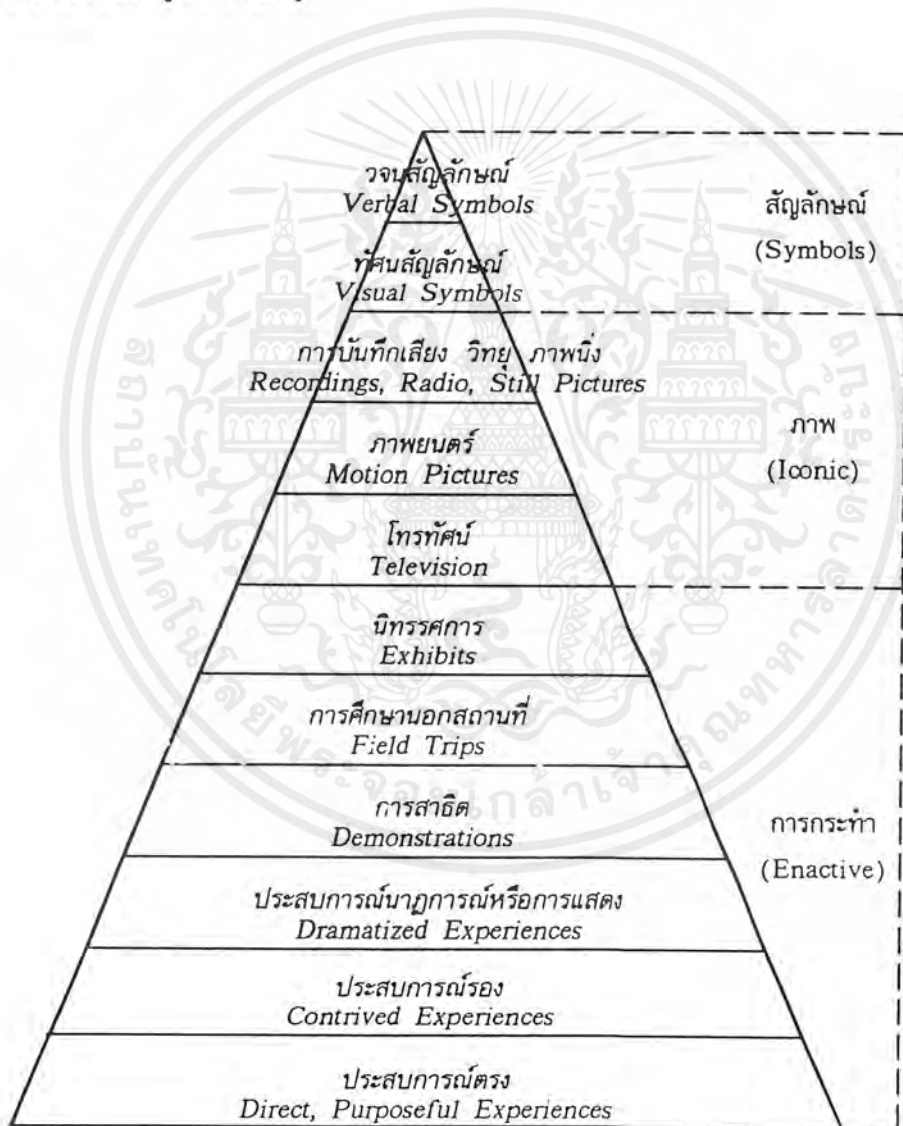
วจนสัญลักษณ์
Verbal Symbols

ทัศนสัญลักษณ์
Visual Symbols

สัญลักษณ์
(Symbols)

การบันทึกเสียง วิทยุ ภาพนิ่ง
Recordings, Radio, Still Pictures

ภาพยนตร์
Motion Pictures

ภาพ
(Iconic)

โทรทัศน์
Television

นิทรรศการ
Exhibits

การศึกษานอกสถานที่
Field Trips

การสาธิต
Demonstrations

การกระทำ
(Enactive)

ประสบการณ์นาฏการณ์หรือการแสดง
Dramatized Experiences

ประสบการณ์รอง
Contrived Experiences

ประสบการณ์ตรง
Direct, Purposeful Experiences